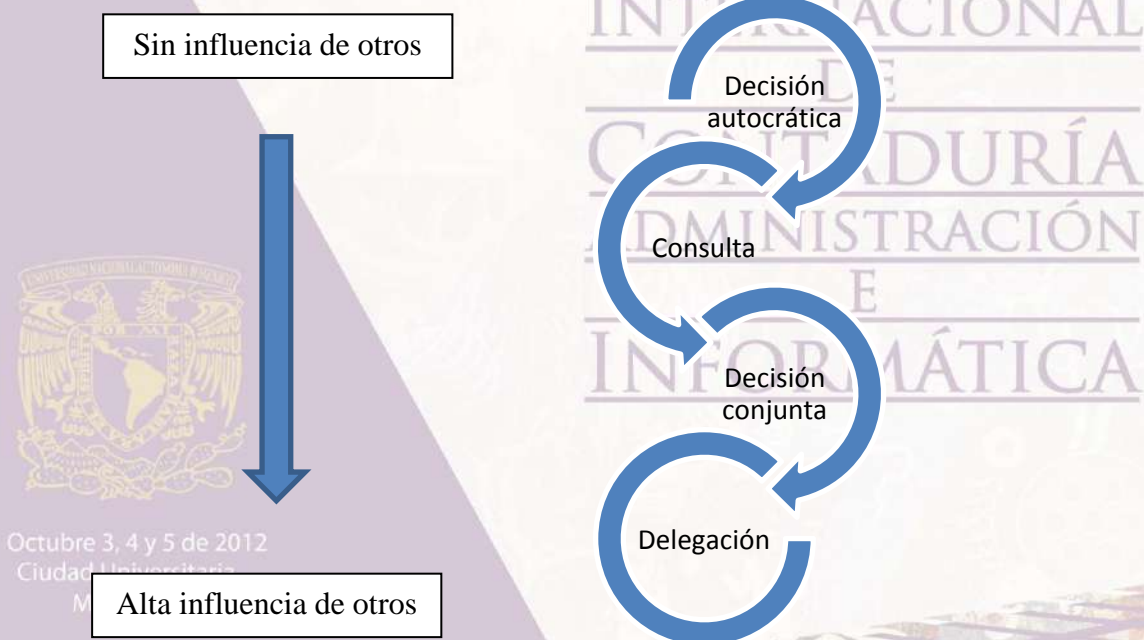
Sin influencia de otros

INTERNACIONAL
DE
CONTADURÍA
ADMINISTRACIÓN
E
INFORMÁTICA

Decisión autocrática

Consulta

Decisión conjunta

Delegación

Octubre 3, 4 y 5 de 2012
Ciudad Universitaria
M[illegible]

Alta influencia de otros